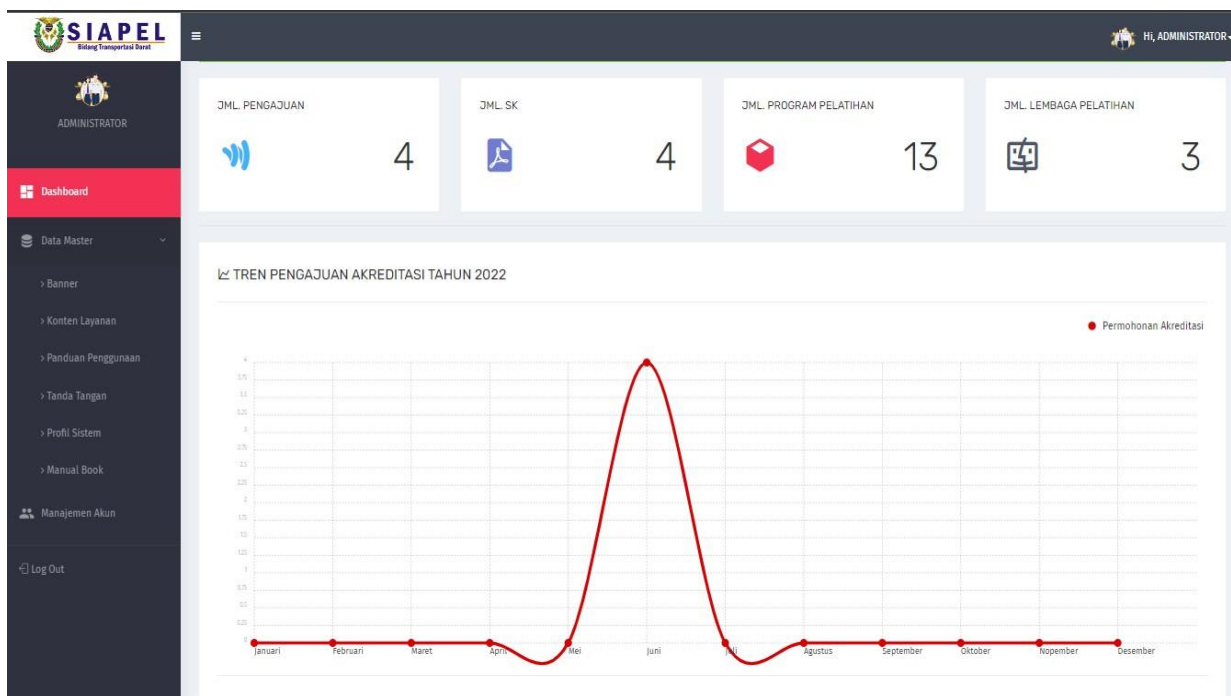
SIAPEL
Bidang Transportasi Darat

Hi, ADMINISTRATOR

ADMINISTRATOR

Dashboard
Data Master
› Banner
› Konten Layanan
› Panduan Penggunaan
› Tanda Tangan
› Profil Sistem
› Manual Book
Manajemen Akun
Log Out

JML. PENGAJUAN
4

JML. SK
4

JML. PROGRAM PELATIHAN
13

JML. LEMBAGA PELATIHAN
3

TREN PENGAJUAN AKREDITASI TAHUN 2022

Permohonan Akreditasi

4
3.75
3.5
3.25
3
2.75
2.5
2.25
2
1.75
1.5
1.25
1
0.75
0.5
0.25
0

Januari Februari Maret April Mei Juni Juli Agustus September Oktober Nopember Desember